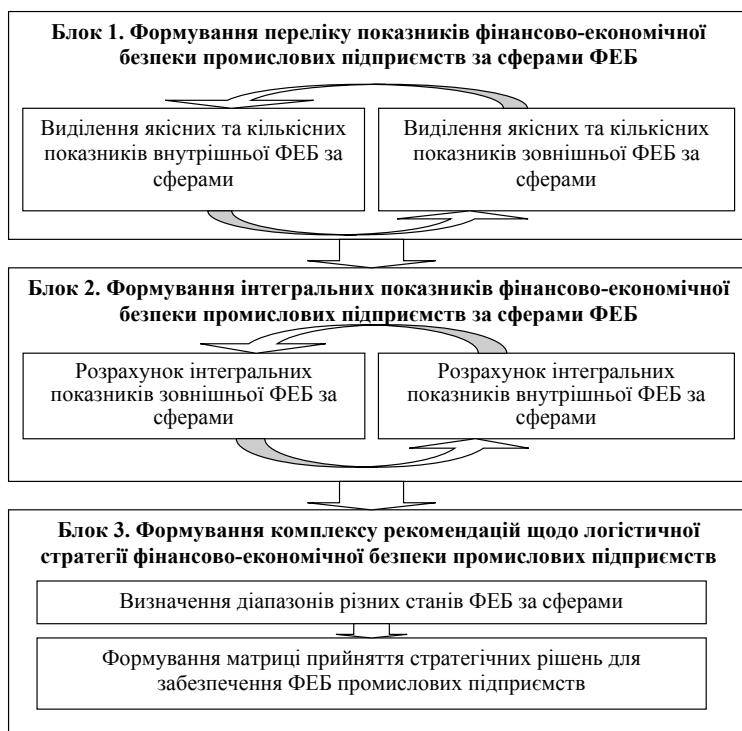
**Блок 1. Формування переліку показників фінансово-економічної безпеки промислових підприємств за сферами ФЕБ**

Виділення якісних та кількісних показників внутрішньої ФЕБ за сферами

Виділення якісних та кількісних показників зовнішньої ФЕБ за сферами

**Блок 2. Формування інтегральних показників фінансово-економічної безпеки промислових підприємств за сферами ФЕБ**

Розрахунок інтегральних показників зовнішньої ФЕБ за сферами

Розрахунок інтегральних показників внутрішньої ФЕБ за сферами

**Блок 3. Формування комплексу рекомендацій щодо логістичної стратегії фінансово-економічної безпеки промислових підприємств**

Визначення діапазонів різних станів ФЕБ за сферами

Формування матриці прийняття стратегічних рішень для забезпечення ФЕБ промислових підприємств